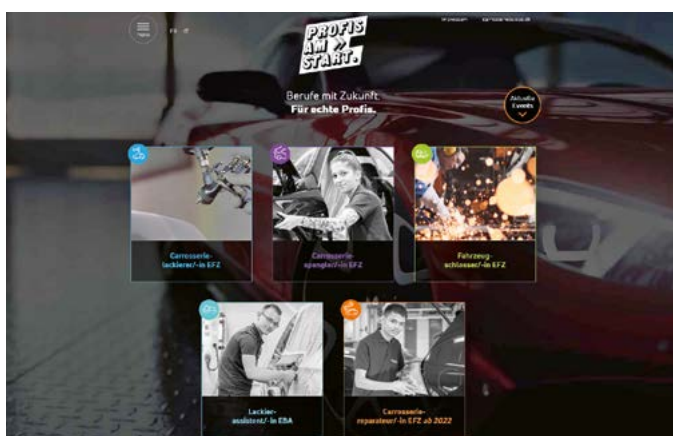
Menu

FR IT

PROFIS AM START.

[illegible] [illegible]

Berufe mit Zukunft.
Für echte Profis.

Aktuelle Events

Carrosserie-lackierer/-in EFZ

Carrosserie-spengler/-in EFZ

Fahrzeug-schlosser/-in EFZ

Lackier-assistent/-in EBA

Carrosserie-reparateur/-in EFZ ab 2022